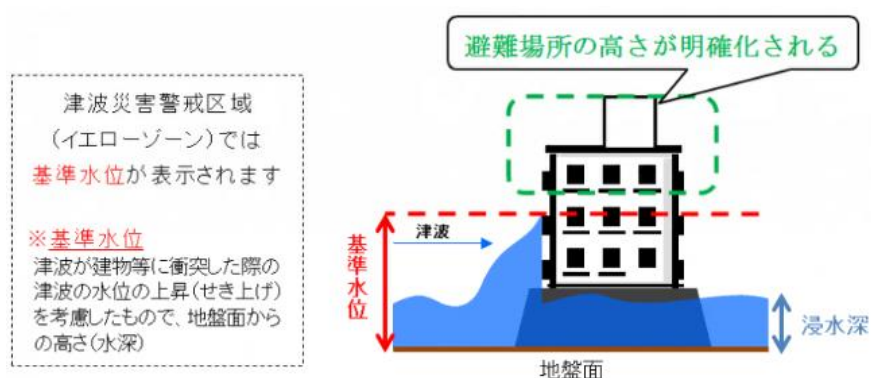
津波災害警戒区域
(イエローゾーン)では
基準水位が表示されます

※基準水位
津波が建物等に衝突した際の津波の水位の上昇(せき上げ)を考慮したもので、地盤面からの高さ(水深)

避難場所の高さが明確化される

基準水位

津波

浸水深

地盤面